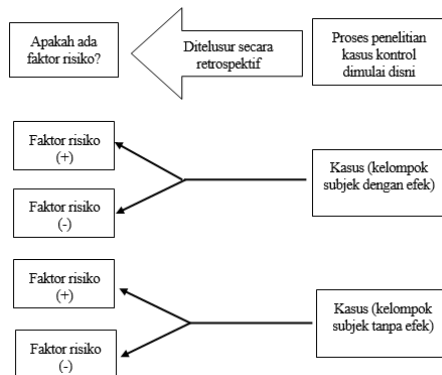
Apakah ada faktor risiko?

Ditelusur secara retrospektif

Proses penelitian kasus kontrol dimulai disni

Faktor risiko (+)

Faktor risiko (-)

Kasus (kelompok subjek dengan efek)

Faktor risiko (+)

Faktor risiko (-)

Kasus (kelompok subjek tanpa efek)